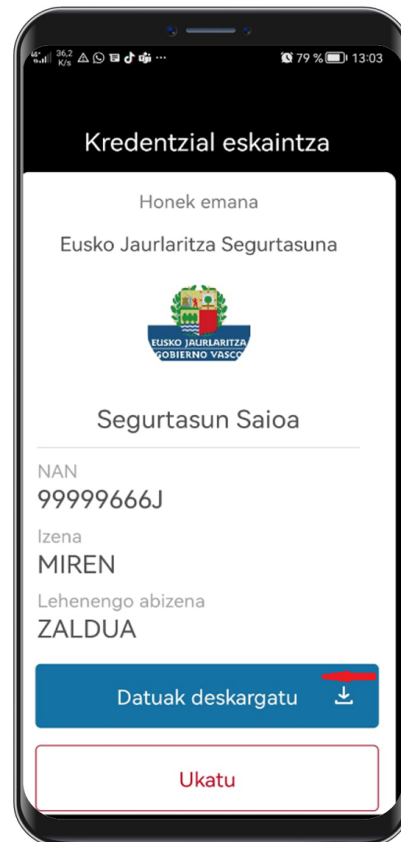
36,2 K/s ··· 79 % 13:03

Kredentzial eskaintza

Honek emana

Eusko Jaurlaritza Segurtasuna

EUSKO JAURLARITZA
GOBIERNO VASCO

Segurtasun Saioa

NAN
99999666J

Izena
MIREN

Lehenengo abizena
ZALDUA

Datuak deskargatu

Ukatu